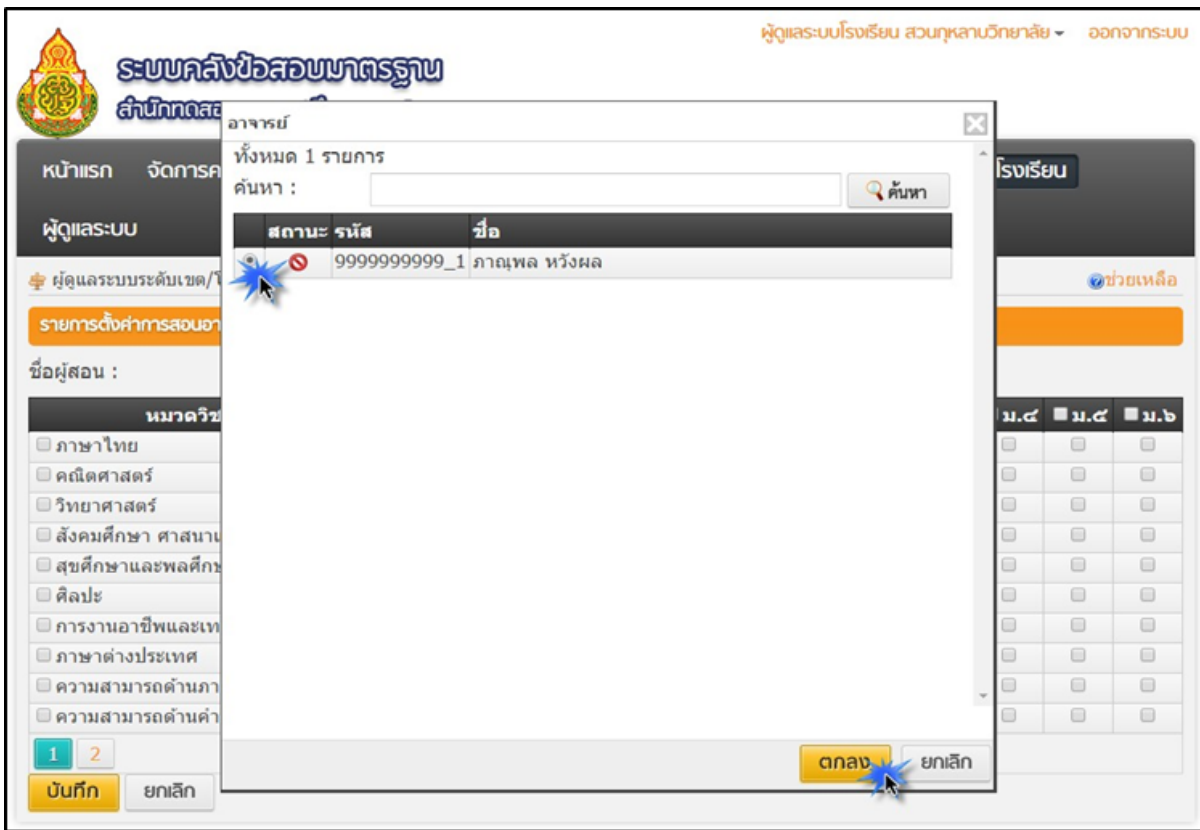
ผู้ดูแลระบบโรงเรียน สวนกุหลาบวิทยาลัย ▾ ออกจากระบบ

ระบบคลังข้อสอบมาตรฐาน

สำนักทดสอ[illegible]

หน้าแรก จัดการค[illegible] โรงเรียน

ผู้ดูแลระบบ

ผู้ดูแลระบบระดับเขต/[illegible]

ช่วยเหลือ

รายการตั้งค่าการสอนอา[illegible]

ชื่อผู้สอน :

| หมวดวิช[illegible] | ม.๔ | ม.๕ | ม.๖ |
|---|---|---|---|
| ภาษาไทย | | | |
| คณิตศาสตร์ | | | |
| วิทยาศาสตร์ | | | |
| สังคมศึกษา ศาสนา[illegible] | | | |
| สุขศึกษาและพลศึก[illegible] | | | |
| ศิลปะ | | | |
| การงานอาชีพและเท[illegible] | | | |
| ภาษาต่างประเทศ | | | |
| ความสามารถด้านภา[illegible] | | | |
| ความสามารถด้านค่า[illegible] | | | |

1 2

บันทึก ยกเลิก

อาจารย์

ทั้งหมด 1 รายการ

ค้นหา : ค้นหา

| | สถานะ | รหัส | ชื่อ |
|---|---|---|---|
| | | 9999999999_1 | ภาณุพล หวังผล |

ตกลง ยกเลิก